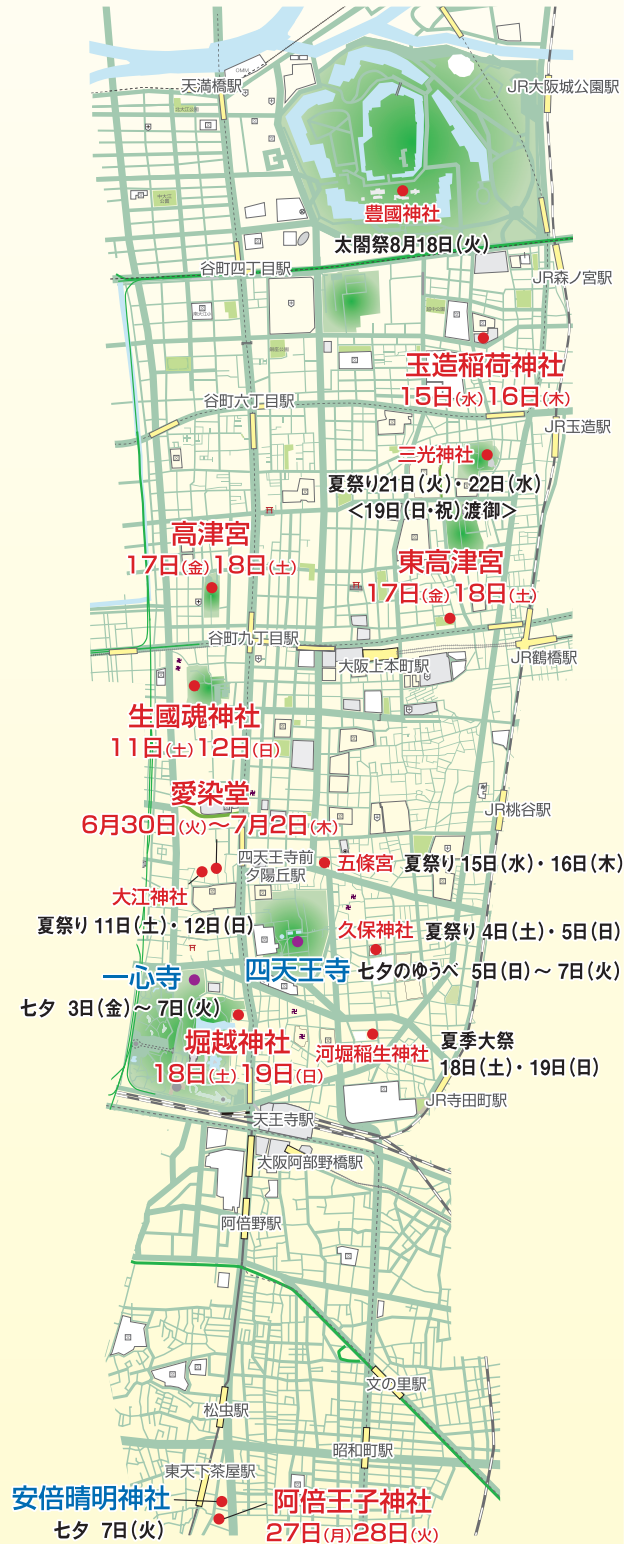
天満橋駅
JR大阪城公園駅
豊國神社
太閤祭8月18日(火)
谷町四丁目駅
JR森ノ宮駅
玉造稲荷神社
15日(水)16日(木)
谷町六丁目駅
JR玉造駅
三光神社
夏祭り21日(火)・22日(水)
<19日(日・祝)渡御>
高津宮
17日(金)18日(土)
東高津宮
17日(金)18日(土)
谷町九丁目駅
JR鶴橋駅
大阪上本町駅
生國魂神社
11日(土)12日(日)
愛染堂
6月30日(火)〜7月2日(木)
JR桃谷駅
四天王寺前夕陽丘駅
五條宮
夏祭り 15日(水)・16日(木)
大江神社
夏祭り 11日(土)・12日(日)
久保神社
夏祭り 4日(土)・5日(日)
一心寺
四天王寺
七夕のゆうべ 5日(日)〜7日(火)
七夕 3日(金)〜7日(火)
堀越神社
18日(土)19日(日)
河堀稲生神社
夏季大祭
18日(土)・19日(日)
JR寺田町駅
天王寺駅
大阪阿部野橋駅
阿倍野駅
文の里駅
松虫駅
昭和町駅
東天下茶屋駅
安倍晴明神社
七夕 7日(火)
阿倍王子神社
27日(月)28日(火)